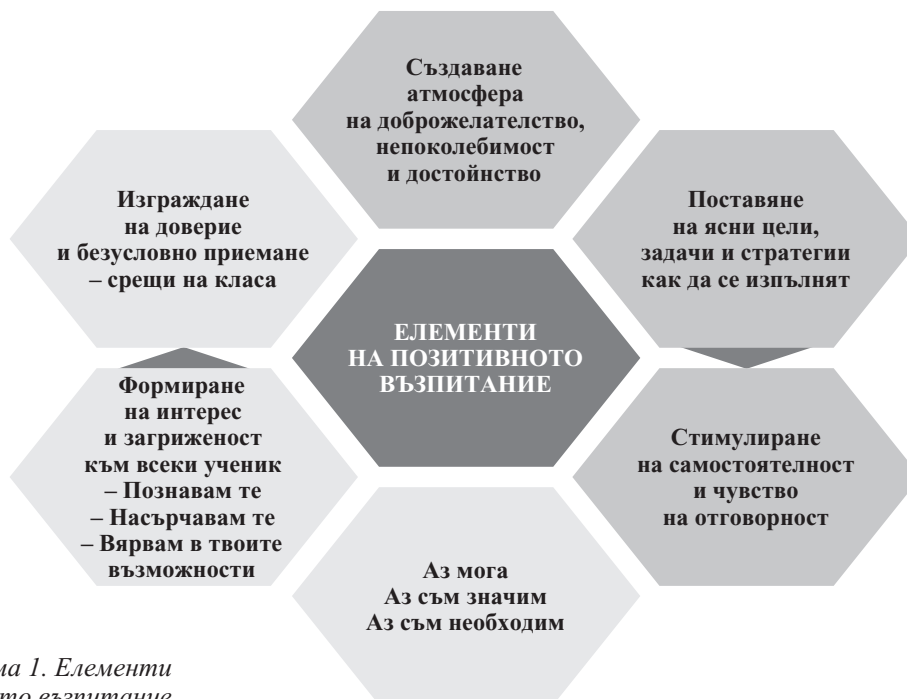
Създаване атмосфера на доброжелателство, непоколебимост и достойнство

Изграждане на доверие и безусловно приемане – срещи на класа

Поставяне на ясни цели, задачи и стратегии как да се изпълнят

ЕЛЕМЕНТИ НА ПОЗИТИВНОТО ВЪЗПИТАНИЕ

Формиране на интерес и загриженост към всеки ученик – Познавам те – Насърчавам те – Вярвам в твоите възможности

Стимулиране на самостоятелност и чувство на отговорност

Аз мога Аз съм значим Аз съм необходим

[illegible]ма 1. Елементи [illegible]то възпитание